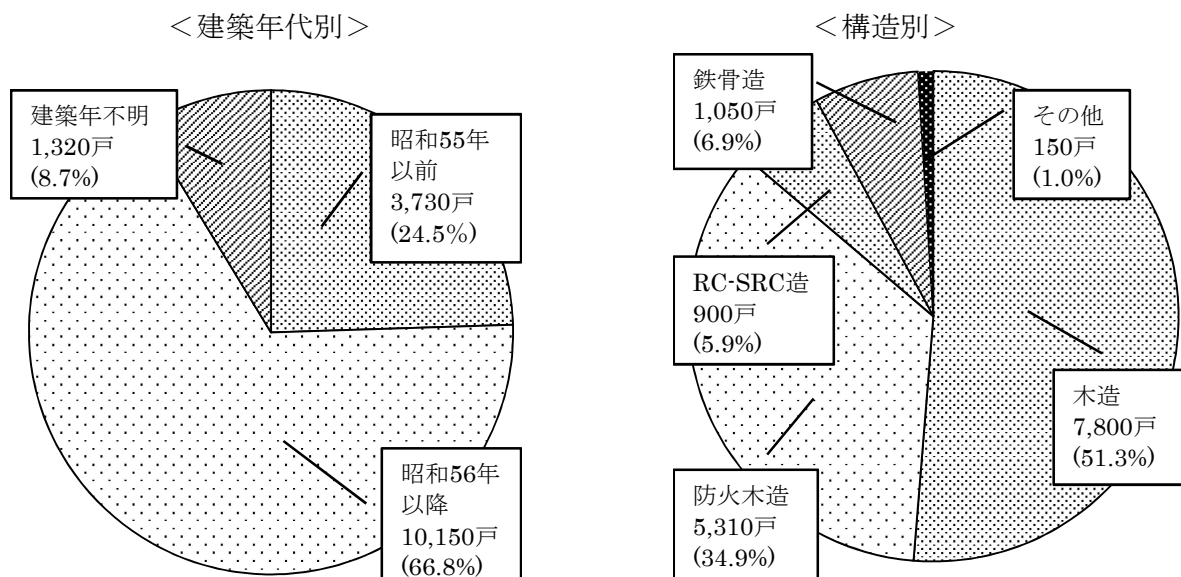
＜建築年代別＞

建築年不明
1,320戸
(8.7%)

昭和55年
以前
3,730戸
(24.5%)

昭和56年
以降
10,150戸
(66.8%)

＜構造別＞

鉄骨造
1,050戸
(6.9%)

その他
150戸
(1.0%)

RC-SRC造
900戸
(5.9%)

木造
7,800戸
(51.3%)

防火木造
5,310戸
(34.9%)